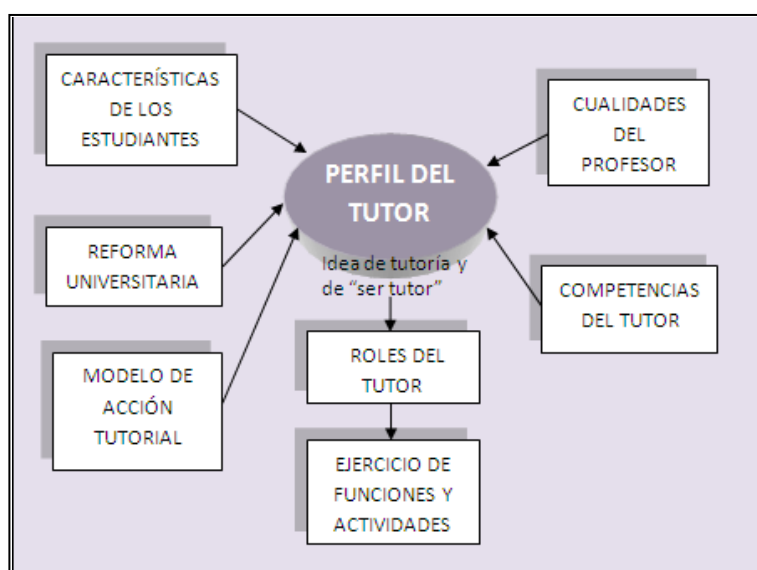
CARACTERÍSTICAS DE LOS ESTUDIANTES

CUALIDADES DEL PROFESOR

PERFIL DEL TUTOR

REFORMA UNIVERSITARIA

Idea de tutoría y de "ser tutor"

COMPETENCIAS DEL TUTOR

MODELO DE ACCIÓN TUTORIAL

ROLES DEL TUTOR

EJERCICIO DE FUNCIONES Y ACTIVIDADES